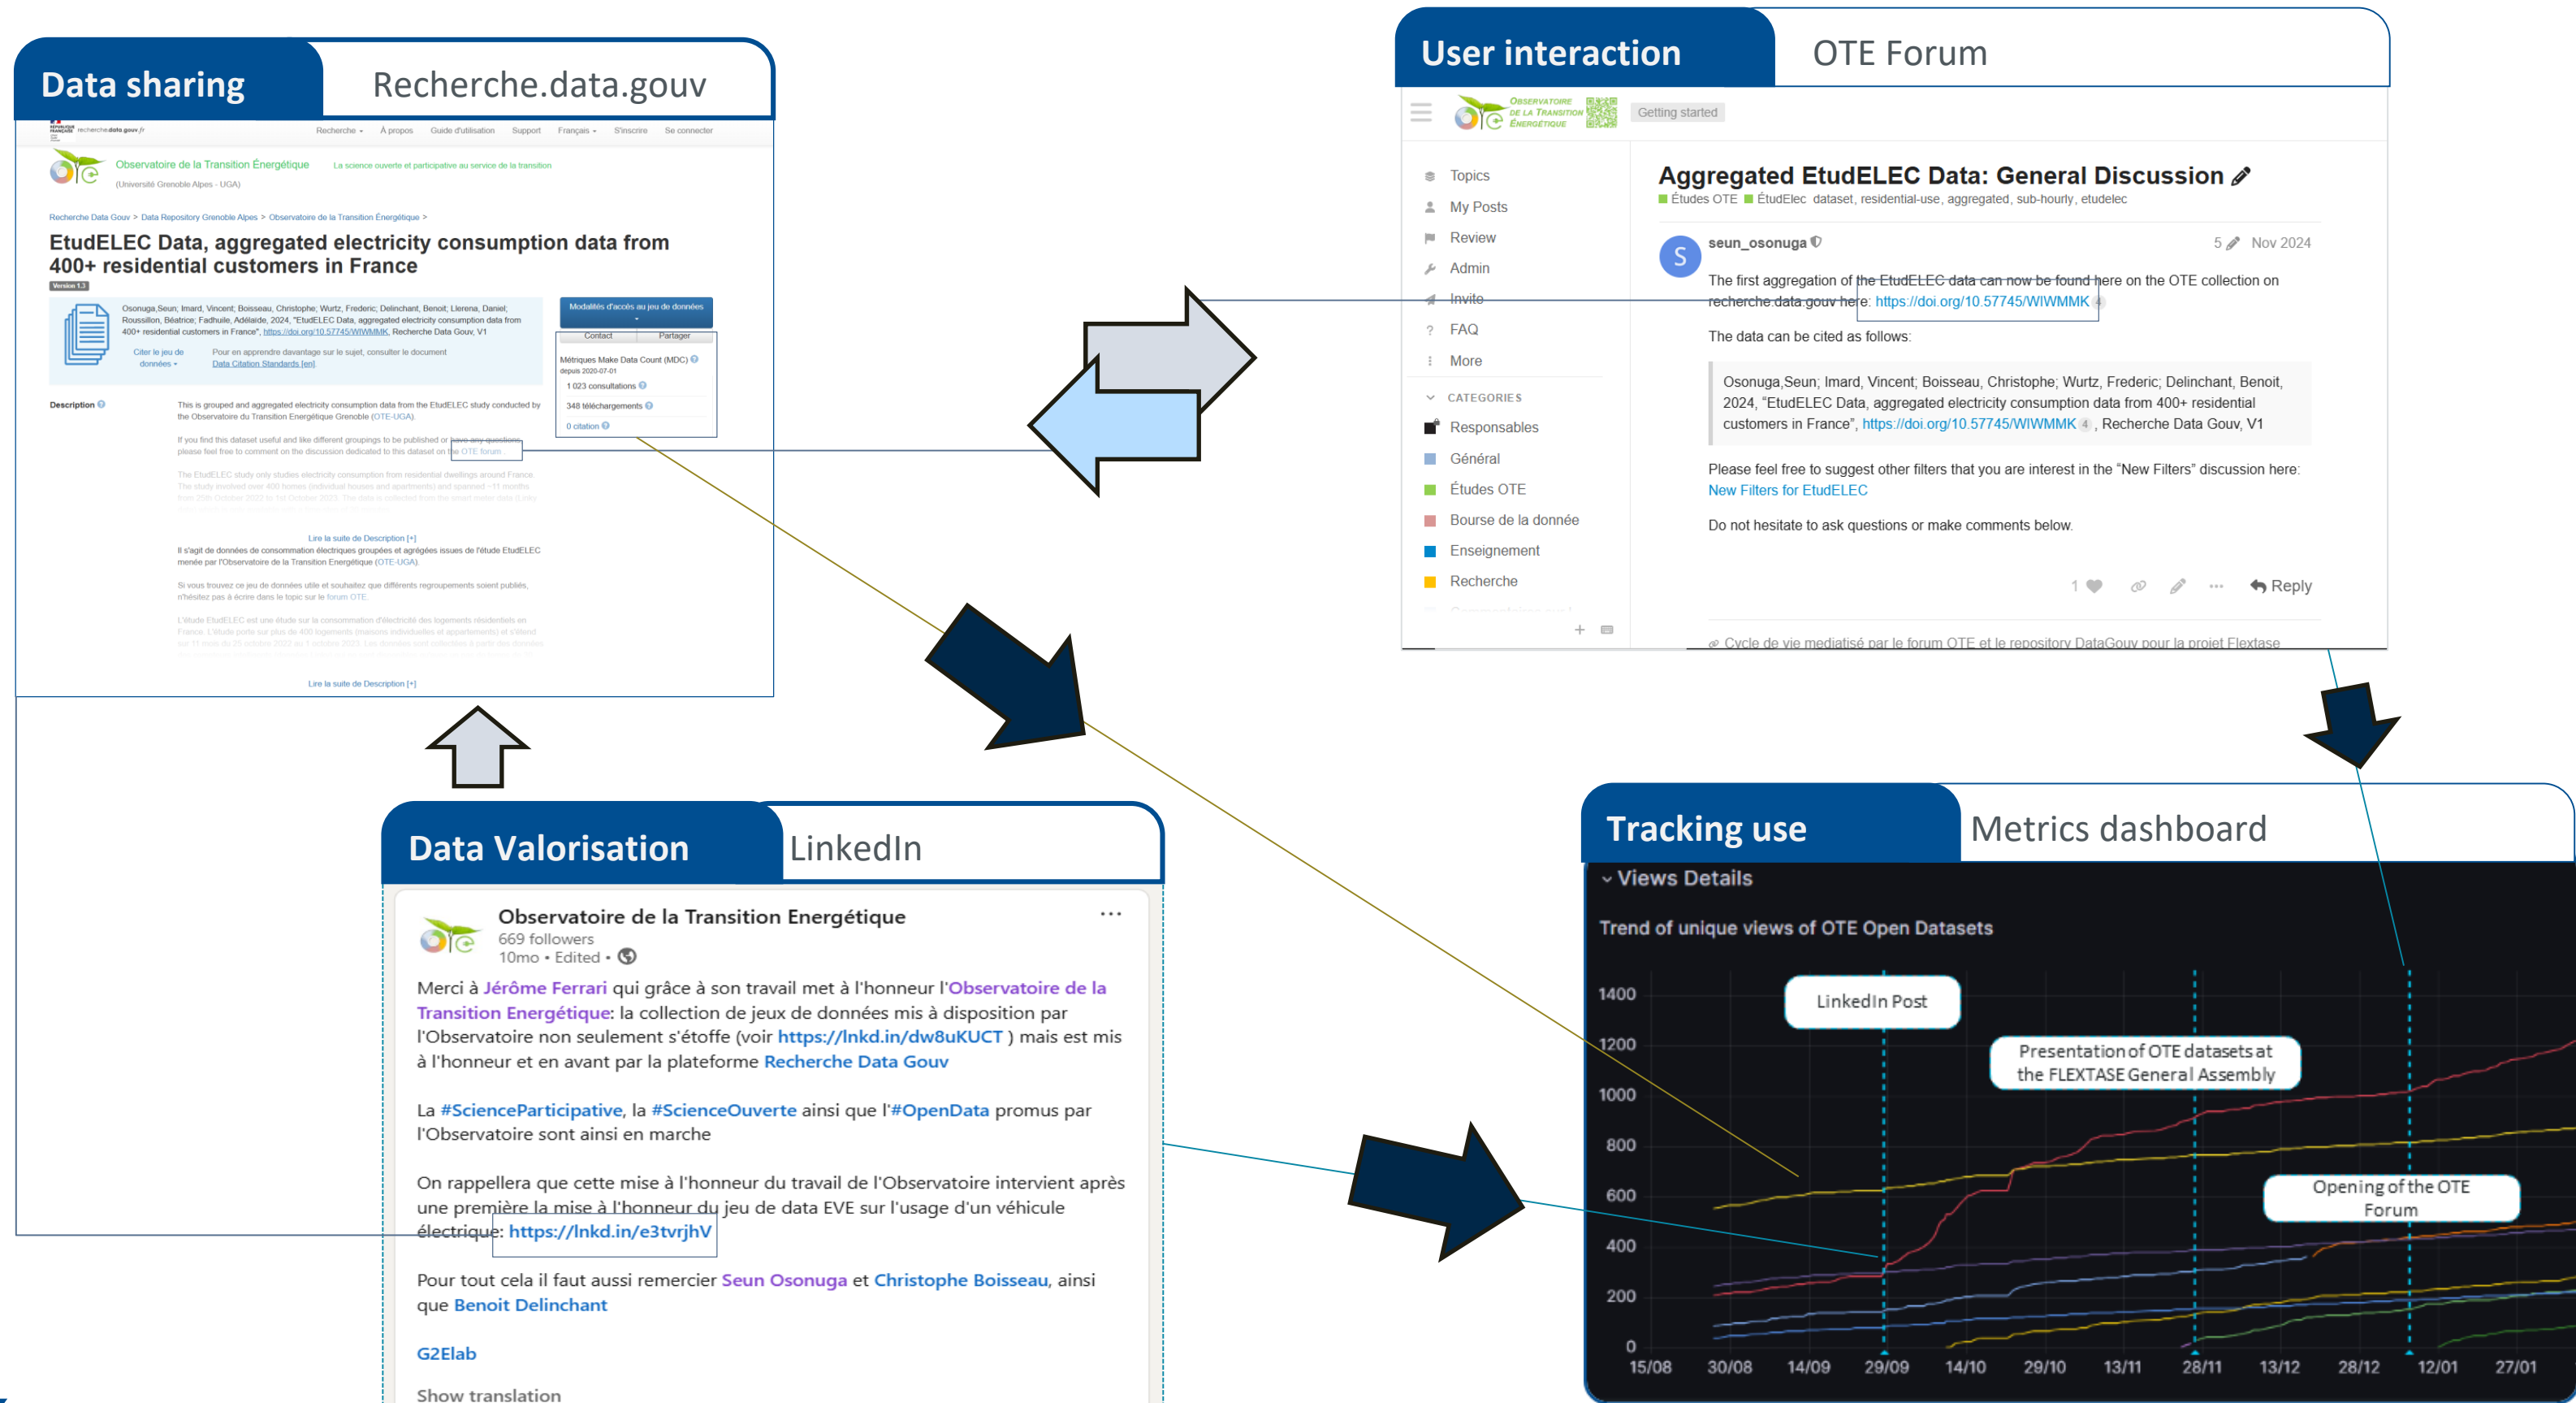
Data sharing
Recherche.data.gouv

recherche.data.gouv.fr
Recherche ▾ À propos Guide d'utilisation Support Français ▾ S'inscrire Se connecter

Observatoire de la Transition Énergétique
La science ouverte et participative au service de la transition
(Université Grenoble Alpes - UGA)

Recherche Data Gouv > Data Repository Grenoble Alpes > Observatoire de la Transition Énergétique >

EtudELEC Data, aggregated electricity consumption data from 400+ residential customers in France

Version 1.3

Osonuga,Seun; Imard, Vincent; Boisseau, Christophe; Wurtz, Frederic; Delinchant, Benoit, Llerena, Daniel; Roussillon, Béatrice; Fadhuile, Adélaïde, 2024, "EtudELEC Data, aggregated electricity consumption data from 400+ residential customers in France", https://doi.org/10.57745/WIWMMK, Recherche Data Gouv, V1

Citer le jeu de données ▾
Pour en apprendre davantage sur le sujet, consulter le document Data Citation Standards [en].

Modalités d'accès au jeu de données
Contact Partager
Métriques Make Data Count (MDC)
depuis 2020-07-01
1 023 consultations
348 téléchargements
0 citation

Description
This is grouped and aggregated electricity consumption data from the EtudELEC study conducted by the Observatoire du Transition Energétique Grenoble (OTE-UGA).
If you find this dataset useful and like different groupings to be published or have any questions, please feel free to comment on the discussion dedicated to this dataset on the OTE forum.
The EtudELEC study only studies electricity consumption from residential dwellings around France. The study involved over 400 homes (individual houses and apartments) and spanned ~11 months from 25th October 2022 to 1st October 2023. The data is collected from the smart meter data (Linky
Lire la suite de Description [+]
Il s'agit de données de consommation électriques groupées et agrégées issues de l'étude EtudELEC menée par l'Observatoire de la Transition Energétique (OTE-UGA).
Si vous trouvez ce jeu de données utile et souhaitez que différents regroupements soient publiés, n'hésitez pas à écrire dans le topic sur le forum OTE.
L'étude EtudELEC est une étude sur la consommation d'électricité des logements résidentiels en France. L'étude porte sur plus de 400 logements (maisons individuelles et appartements) et s'étend sur 11 mois du 25 octobre 2022 au 1 octobre 2023. Les données sont collectées à partir des compteurs
Lire la suite de Description [+]

User interaction
OTE Forum

Observatoire de la Transition Énergétique
Getting started
Topics
My Posts
Review
Admin
Invite
FAQ
More
CATEGORIES
Responsables
Général
Études OTE
Bourse de la donnée
Enseignement
Recherche

Aggregated EtudELEC Data: General Discussion
Études OTE ÉtudElec dataset, residential-use, aggregated, sub-hourly, etudelec
seun_osonuga 5 Nov 2024
The first aggregation of the EtudELEC data can now be found here on the OTE collection on recherche.data.gouv here: https://doi.org/10.57745/WIWMMK 4
The data can be cited as follows:
Osonuga,Seun; Imard, Vincent; Boisseau, Christophe; Wurtz, Frederic; Delinchant, Benoit, 2024, "EtudELEC Data, aggregated electricity consumption data from 400+ residential customers in France", https://doi.org/10.57745/WIWMMK 4, Recherche Data Gouv, V1
Please feel free to suggest other filters that you are interest in the "New Filters" discussion here: New Filters for EtudELEC
Do not hesitate to ask questions or make comments below.
1 Reply
Cycle de vie mediatisé par le forum OTE et le repository DataGouv pour la projet Flextase

Data Valorisation
LinkedIn

Observatoire de la Transition Energétique
669 followers
10mo • Edited •
Merci à Jérôme Ferrari qui grâce à son travail met à l'honneur l'Observatoire de la Transition Energétique: la collection de jeux de données mis à disposition par l'Observatoire non seulement s'étoffe (voir https://lnkd.in/dw8uKUCT ) mais est mis à l'honneur et en avant par la plateforme Recherche Data Gouv

La #ScienceParticipative, la #ScienceOuverte ainsi que l'#OpenData promus par l'Observatoire sont ainsi en marche

On rappellera que cette mise à l'honneur du travail de l'Observatoire intervient après une première la mise à l'honneur du jeu de data EVE sur l'usage d'un véhicule électrique: https://lnkd.in/e3tvrjhV

Pour tout cela il faut aussi remercier Seun Osonuga et Christophe Boisseau, ainsi que Benoit Delinchant

G2Elab

Show translation

Tracking use
Metrics dashboard
Views Details
Trend of unique views of OTE Open Datasets
LinkedIn Post
Presentation of OTE datasets at the FLEXTASE General Assembly
Opening of the OTE Forum
1400
1200
1000
800
600
400
200
0
15/08 30/08 14/09 29/09 14/10 29/10 13/11 28/11 13/12 28/12 12/01 27/01